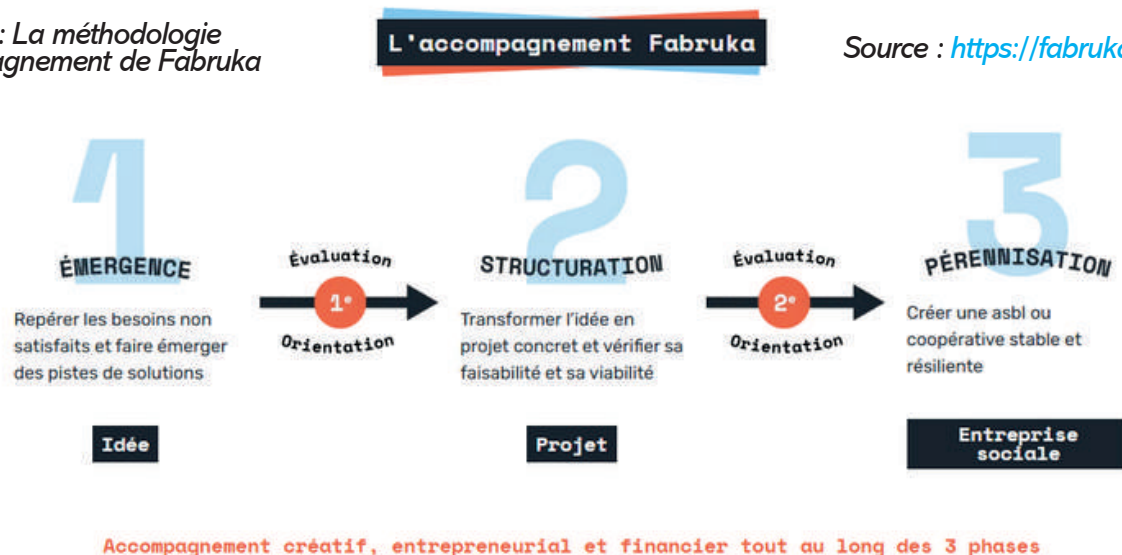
: La méthodologie
agnement de Fabruka

L'accompagnement Fabruka

Source : https://fabruka

1

ÉMERGENCE

Repérer les besoins non satisfaits et faire émerger des pistes de solutions

Idée

Évaluation

1e

Orientation

2

STRUCTURATION

Transformer l'idée en projet concret et vérifier sa faisabilité et sa viabilité

Projet

Évaluation

2e

Orientation

3

PÉRENNISATION

Créer une asbl ou coopérative stable et résiliente

Entreprise sociale

Accompagnement créatif, entrepreneurial et financier tout au long des 3 phases